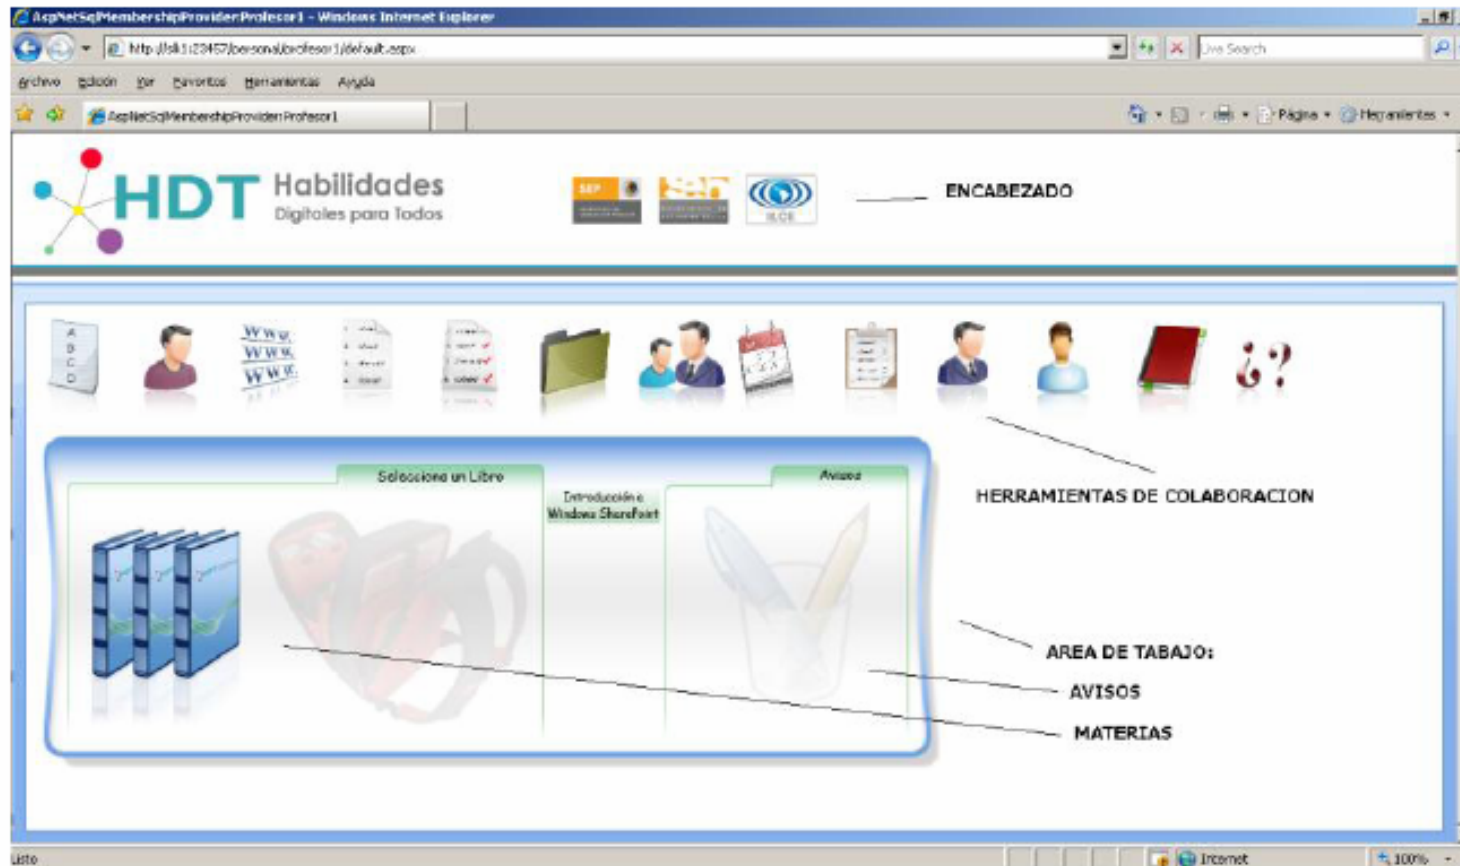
AspNetSqlMembershipProvider:Profesor1 - Windows Internet Explorer

http://lsk1:23457/personal/profesor1/default.aspx

Live Search

Archivo Edición Ver Favoritos Herramientas Ayuda

AspNetSqlMembershipProvider:Profesor1

Página Herramientas

HDT Habilidades Digitales para Todos

ENCABEZADO

A B C D

WWW WWW WWW

¿?

HERRAMIENTAS DE COLABORACION

Selecciona un Libro

Introducción a Windows SharePoint

Avisos

AREA DE TABAJO:

AVISOS

MATERIAS

Listo

Internet

100%